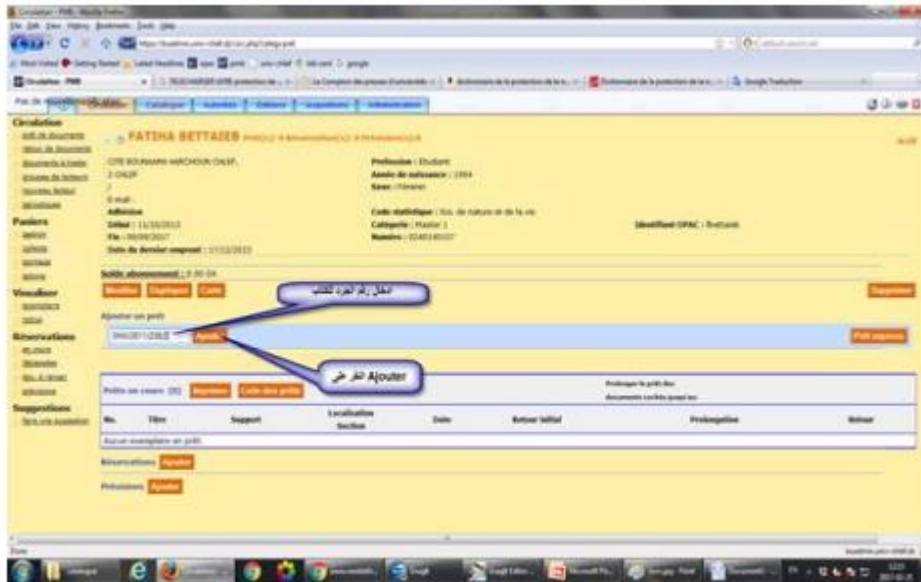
Circulation - PMB - Mozilla Firefox

Circulation | Catalogue | Autorités | Éditions | Acquisitions | Administration

Circulation
Prêt de documents
Retour de documents
Documents à traiter
Groupes de lecteurs
Nouveau lecteur
Relances

Paniers
Gestion
Collecte
Pointage
Actions

Visualiser
Exemplaires
Notice

Réservations
En cours
Résumées
Rés. à ranger
Historique

Suggestions
Faire une suggestion

FATIHA BETTAZEB

CITE BOUNAAMA MARCHOUN CHLEF,
2 CHLEF
/
E-mail :
Adhésion
Début : 11/10/2013
Fin : 09/09/2017
Date du dernier emprunt : 17/12/2013

Profession : Etudiant
Année de naissance : 1994
Sexe : Féminin

Code statistique : Sco. de nature et de la vie
Catégorie : Master 1
Numéro : 0240140107

Identifiant OPAC : Bettazeb

Solde abonnement : 0.00 DA

Modifier | Dupliquer | Carte | Supprimer

ادخال رقم الجرد للكتاب

Ajouter un prêt
SHU/2013/2012 | Ajouter | Prêt express

انقر على Ajouter

Prêts en cours (0) | Imprimer | Liste des prêts
Prolonger le prêt des documents cochés jusqu'au

| No. | Titre | Support | Localisation Section | Date | Retour initial | Prolongation | Retour |
|---|---|---|---|---|---|---|---|
| Aucun exemplaire en prêt. | | | | | | | |

Réservations | Ajouter

Prévisions | Ajouter

Terminé